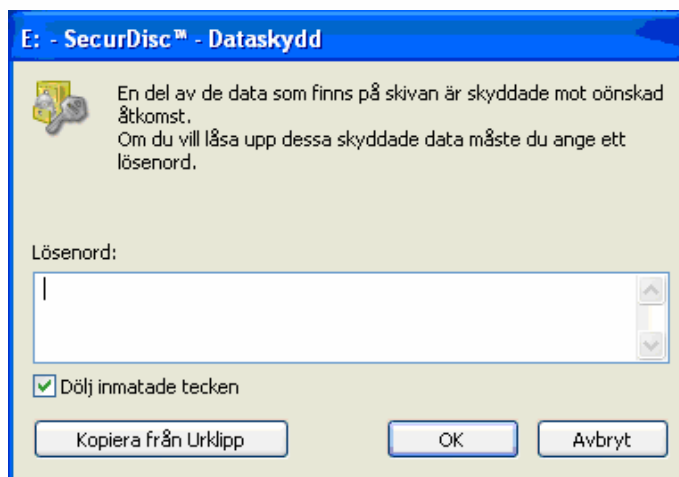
E: - SecurDisc™ - Dataskydd

En del av de data som finns på skivan är skyddade mot oönskad åtkomst.
Om du vill låsa upp dessa skyddade data måste du ange ett lösenord.

Lösenord:

Dölj inmatade tecken

Kopiera från Urklipp

OK

Avbryt